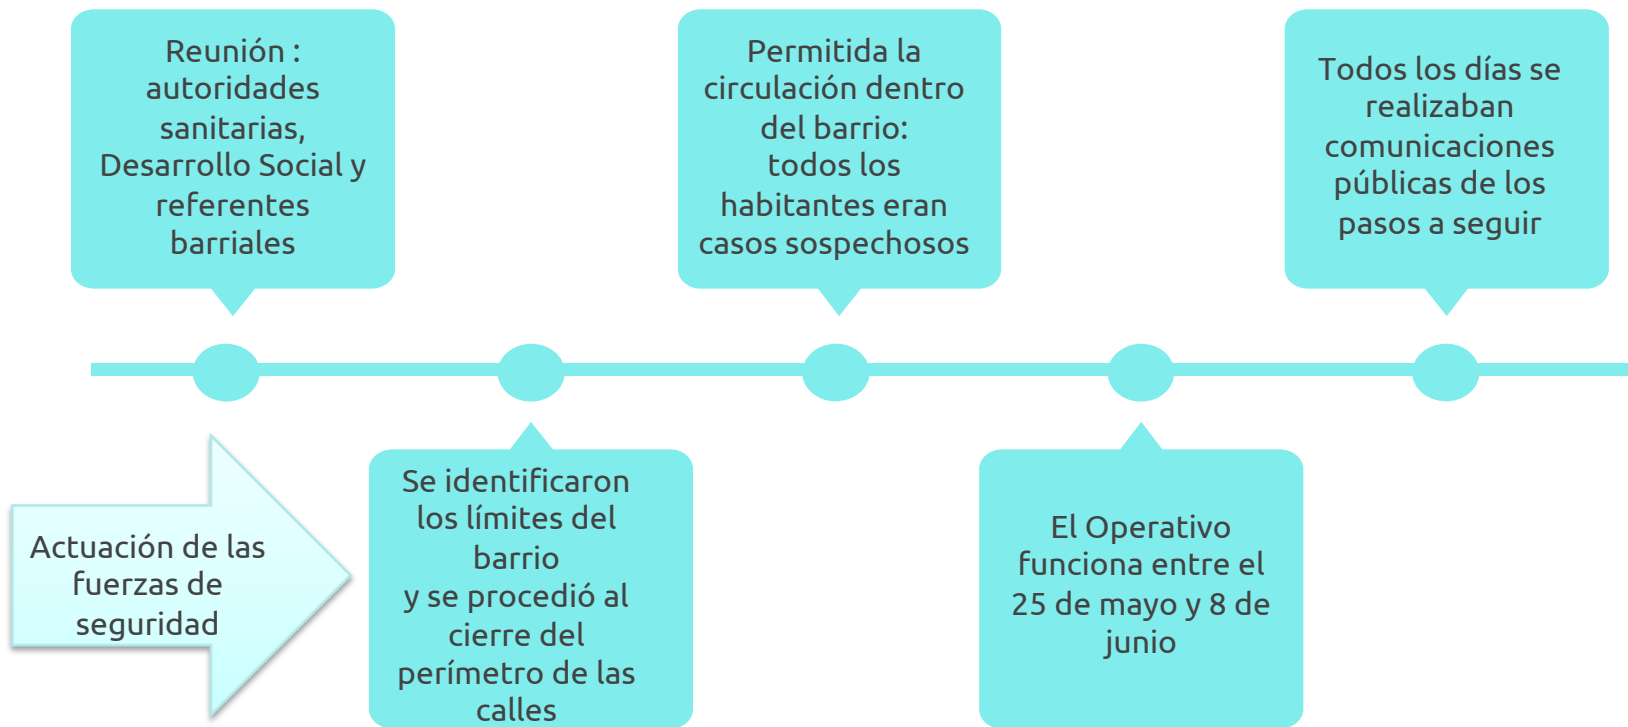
Reunión : autoridades sanitarias, Desarrollo Social y referentes barriales

Permitida la circulación dentro del barrio: todos los habitantes eran casos sospechosos

Todos los días se realizaban comunicaciones públicas de los pasos a seguir

Actuación de las fuerzas de seguridad

Se identificaron los límites del barrio y se procedió al cierre del perímetro de las calles

El Operativo funciona entre el 25 de mayo y 8 de junio